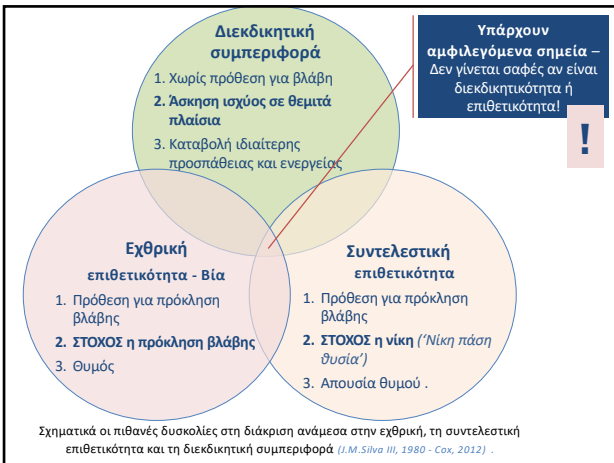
Διεκδικητική συμπεριφορά

1. Χωρίς πρόθεση για βλάβη

2. Άσκηση ισχύος σε θεμιτά πλαίσια

3. Καταβολή ιδιαίτερης προσπάθειας και ενεργείας

Υπάρχουν αμφιλεγόμενα σημεία – Δεν γίνεται σαφές αν είναι διεκδικητικότητα ή επιθετικότητα!

!

Εχθρική επιθετικότητα - Βία

1. Πρόθεση για πρόκληση βλάβης

2. ΣΤΟΧΟΣ η πρόκληση βλάβης

3. Θυμός

Συντελεστική επιθετικότητα

1. Πρόθεση για πρόκληση βλάβης

2. ΣΤΟΧΟΣ η νίκη ('Νίκη πάση θυσία')

3. Απουσία θυμού .

Σχηματικά οι πιθανές δυσκολίες στη διάκριση ανάμεσα στην εχθρική, τη συντελεστική επιθετικότητα και τη διεκδικητική συμπεριφορά (J.M.Silva III, 1980 - Cox, 2012) .